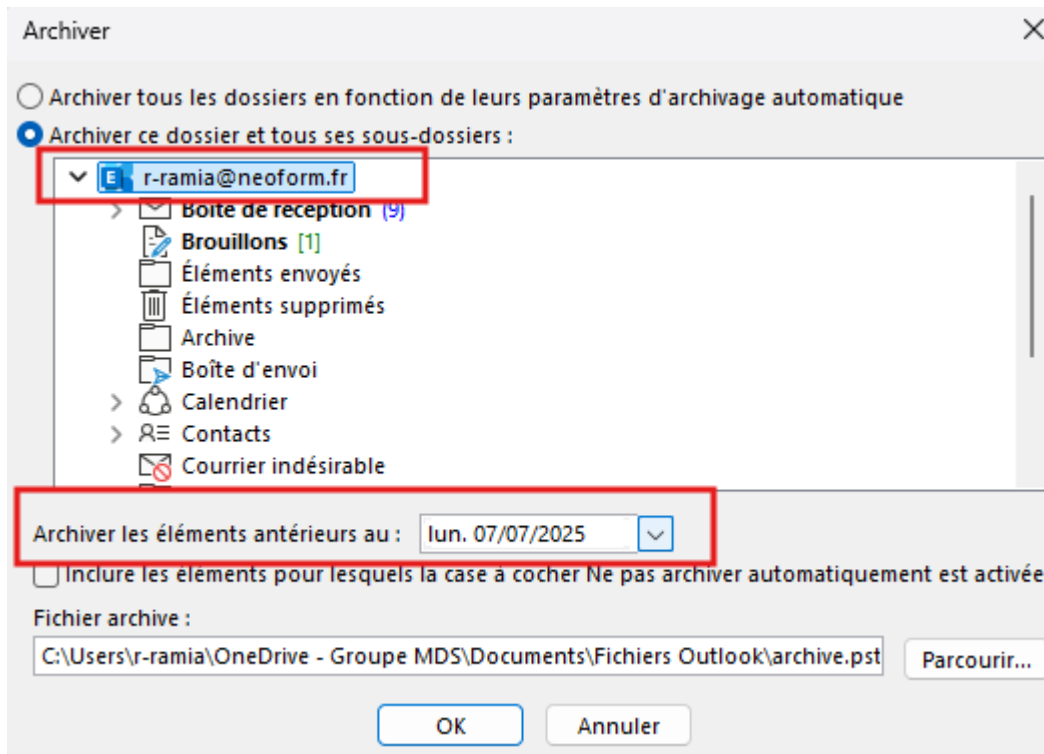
Archiver

Archiver tous les dossiers en fonction de leurs paramètres d'archivage automatique

Archiver ce dossier et tous ses sous-dossiers :

r-ramia@neoform.fr
Boîte de réception (9)
Brouillons [1]
Éléments envoyés
Éléments supprimés
Archive
Boîte d'envoi
Calendrier
Contacts
Courrier indésirable

Archiver les éléments antérieurs au : lun. 07/07/2025

Inclure les éléments pour lesquels la case à cocher Ne pas archiver automatiquement est activée

Fichier archive :

C:\Users\r-ramia\OneDrive - Groupe MDS\Documents\Fichiers Outlook\archive.pst

Parcourir...

OK

Annuler